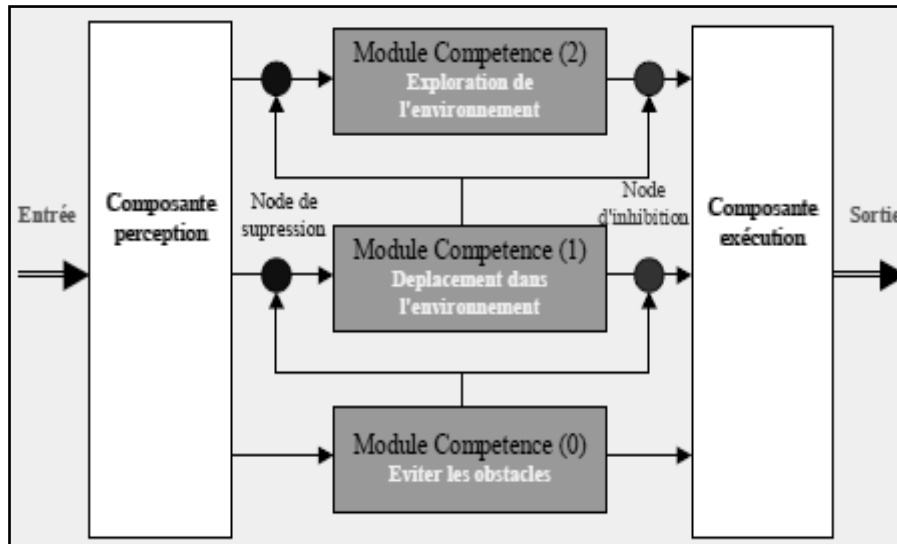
Module Competence (2)
Exploration de l'environnement

Entrée

Composante perception

Node de supression

Module Competence (1)
Deplacement dans l'environnement

Node d'inhibition

Composante exécution

Sortie

Module Competence (0)
Eviter les obstacles